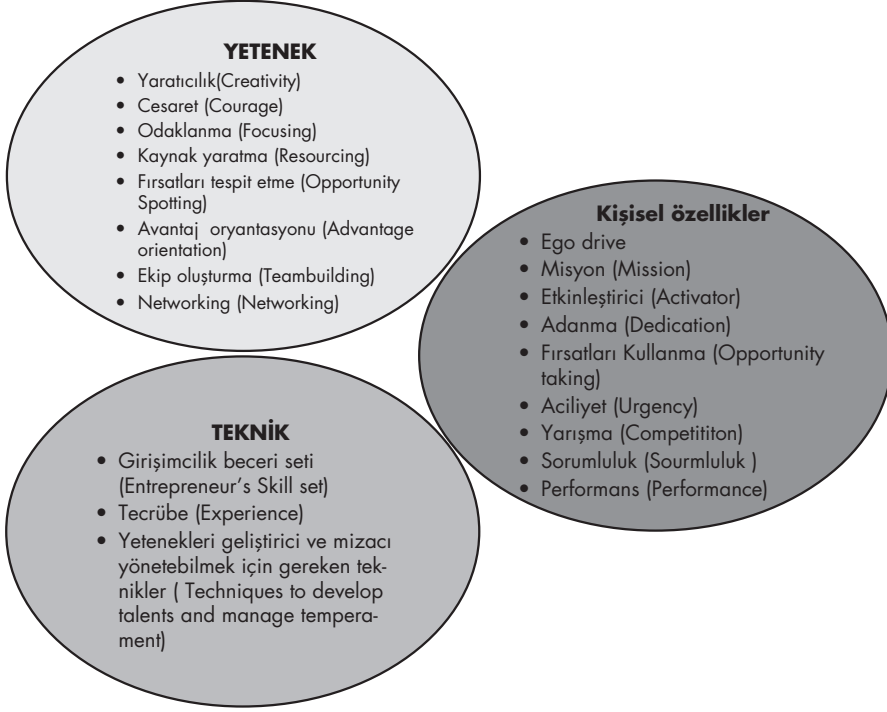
YETENEK

- Yaratıcılık(Creativity)
- Cesaret (Courage)
- Odaklanma (Focusing)
- Kaynak yaratma (Resourcing)
- Fırsatları tespit etme (Opportunity Spotting)
- Avantaj oryantasyonu (Advantage orientation)
- Ekip oluşturma (Teambuilding)
- Networking (Networking)

Kişisel özellikler

- Ego drive
- Misyon (Mission)
- Etkinleştirici (Activator)
- Adanma (Dedication)
- Fırsatları Kullanma (Opportunity taking)
- Aciliyet (Urgency)
- Yarışma (Competititon)
- Sorumluluk (Sourmluluk )
- Performans (Performance)

TEKNİK

- Girişimcilik beceri seti (Entrepreneur's Skill set)
- Tecrübe (Experience)
- Yetenekleri geliştirici ve mizacı yönetebilmek için gereken teknikler ( Techniques to develop talents and manage temperament)